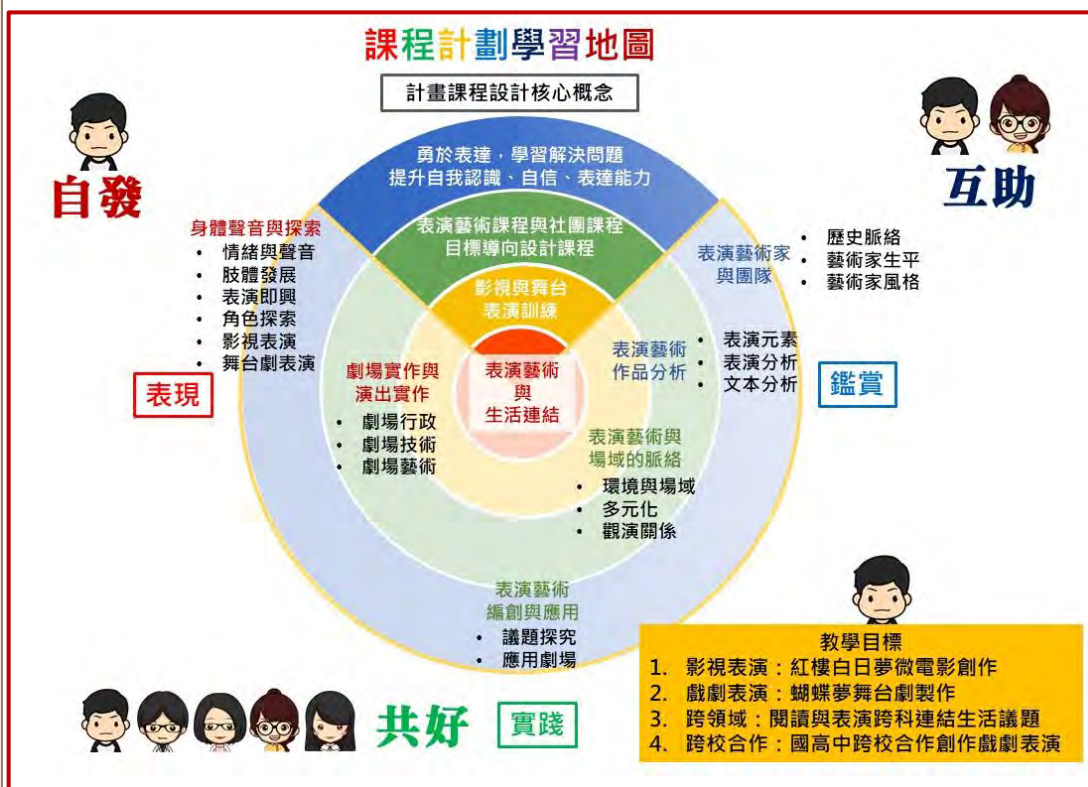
課程計劃學習地圖

計畫課程設計核心概念

自發

互助

勇於表達，學習解決問題
提升自我認識、自信、表達能力

表演藝術課程與社團課程
目標導向設計課程

影視與舞台
表演訓練

表演藝術
與
生活連結

身體聲音與探索
- 情緒與聲音
- 肢體發展
- 表演即興
- 角色探索
- 影視表演
- 舞台劇表演

表現

劇場實作與
演出實作
- 劇場行政
- 劇場技術
- 劇場藝術

表演藝術家
與團隊
- 歷史脈絡
- 藝術家生平
- 藝術家風格

表演藝術
作品分析
- 表演元素
- 表演分析
- 文本分析

鑑賞

表演藝術與
場域的脈絡
- 環境與場域
- 多元化
- 觀演關係

表演藝術
編創與應用
- 議題探究
- 應用劇場

教學目標
1. 影視表演：紅樓白日夢微電影創作
2. 戲劇表演：蝴蝶夢舞台劇製作
3. 跨領域：閱讀與表演跨科連結生活議題
4. 跨校合作：國高中跨校合作創作戲劇表演

共好

實踐